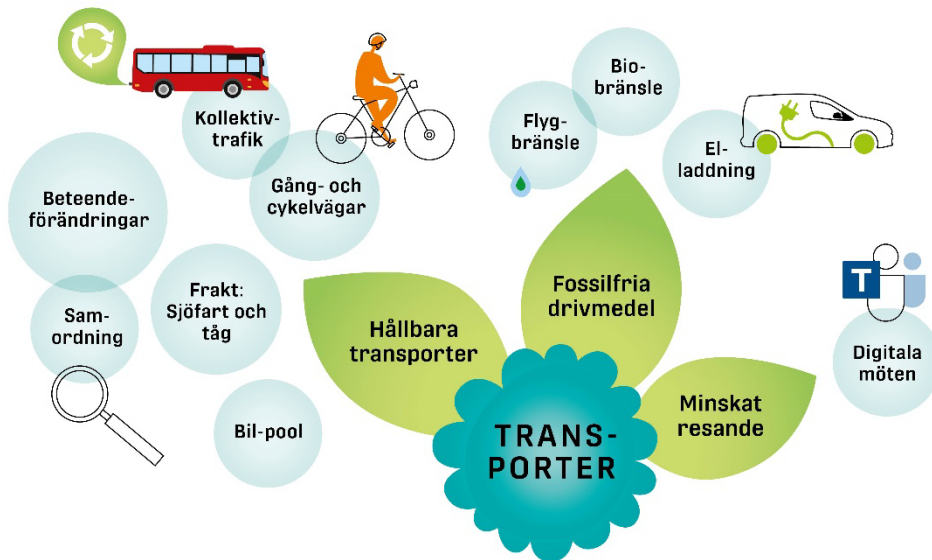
Kollektiv-trafik

Gång- och cykelvägar

Flyg-bränsle

Bio-bränsle

El-laddning

Beteende-förändringar

Sam-ordning

Frakt: Sjöfart och tåg

Bil-pool

Hållbara transporter

Fossilfria drivmedel

Minskat resande

TRANS-PORTER

T

Digitala möten